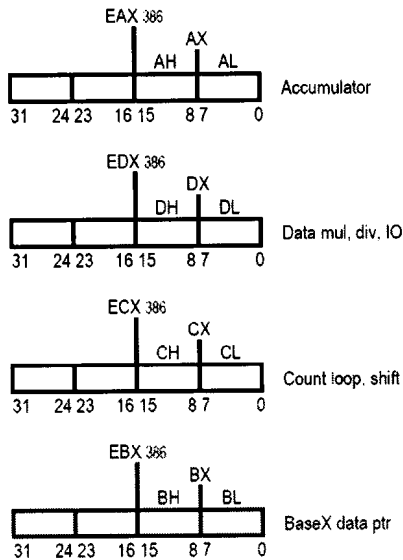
EAX 386
AX
AH
AL
Accumulator
31 24 23 16 15 8 7 0

EDX 386
DX
DH
DL
Data mul, div, IO
31 24 23 16 15 8 7 0

ECX 386
CX
CH
CL
Count loop, shift
31 24 23 16 15 8 7 0

EBX 386
BX
BH
BL
BaseX data ptr
31 24 23 16 15 8 7 0